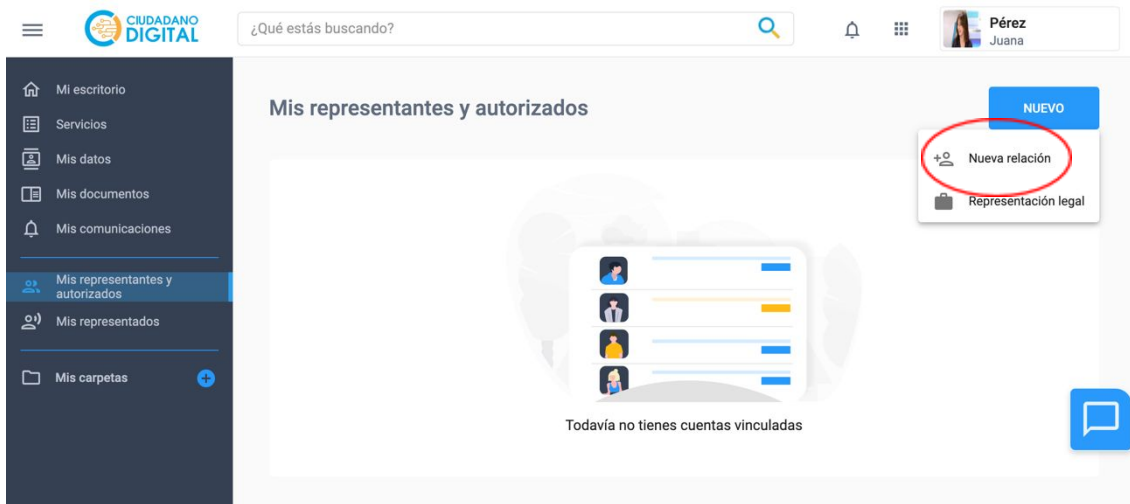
CIUDADANO DIGITAL

¿Qué estás buscando?

Pérez
Juana

Mi escritorio
Servicios
Mis datos
Mis documentos
Mis comunicaciones
Mis representantes y autorizados
Mis representados
Mis carpetas

Mis representantes y autorizados

NUEVO

Nueva relación
Representación legal

Todavía no tienes cuentas vinculadas